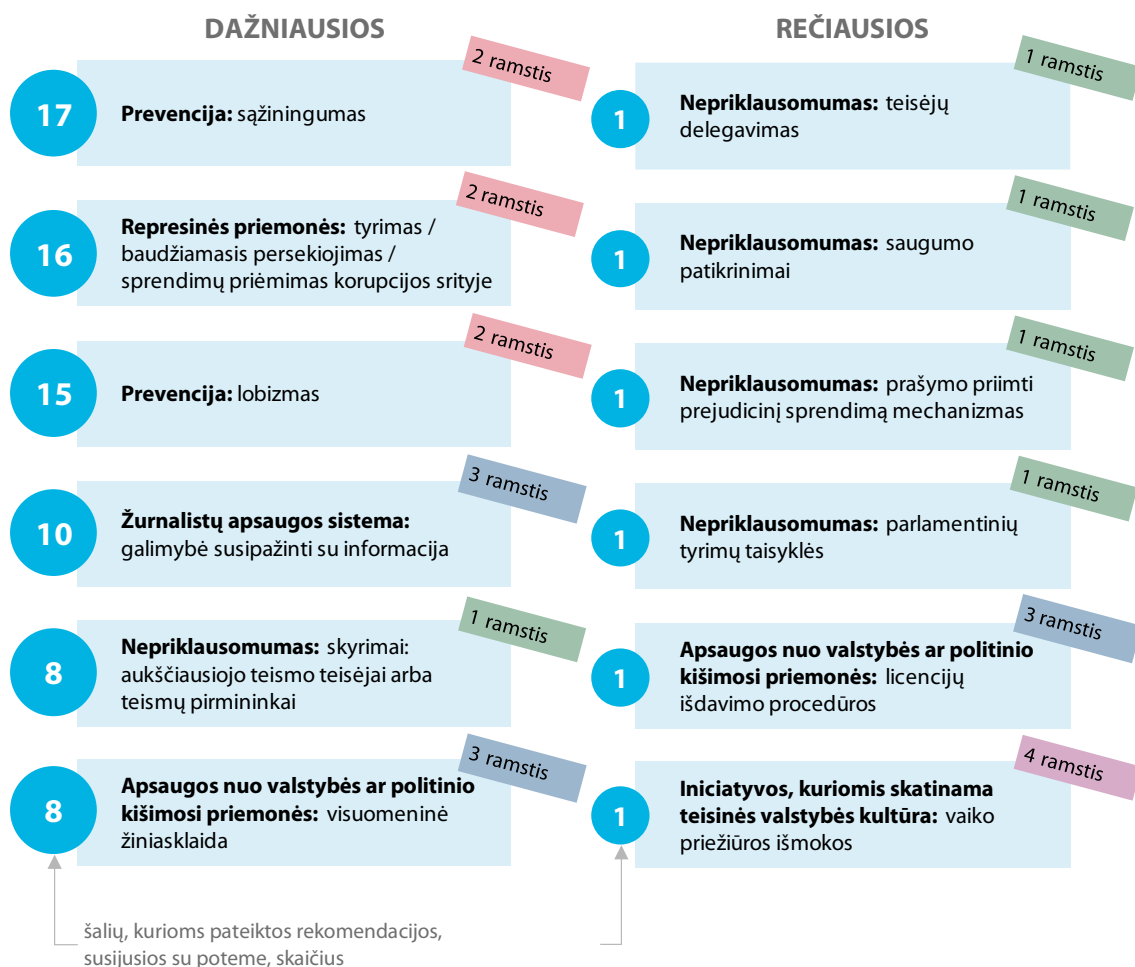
DAŽNIAUSIOS

2 ramstis
17
**Prevencija:** sąžiningumas

2 ramstis
16
**Represinės priemonės:** tyrimas / baudžiamasis persekiojimas / sprendimų priėmimas korupcijos srityje

2 ramstis
15
**Prevencija:** lobizmas

3 ramstis
10
**Žurnalistų apsaugos sistema:** galimybė susipažinti su informacija

1 ramstis
8
**Nepriklausomumas:** skyrimai: aukščiausiojo teismo teisėjai arba teismų pirmininkai

3 ramstis
8
**Apsaugos nuo valstybės ar politinio kišimosi priemonės:** visuomeninė žiniasklaida

REČIAUSIOS

1 ramstis
1
**Nepriklausomumas:** teisėjų delegavimas

1 ramstis
1
**Nepriklausomumas:** saugumo patikrinimai

1 ramstis
1
**Nepriklausomumas:** prašymo priimti prejudicinį sprendimą mechanizmas

1 ramstis
1
**Nepriklausomumas:** parlamentinių tyrimų taisyklės

3 ramstis
1
**Apsaugos nuo valstybės ar politinio kišimosi priemonės:** licencijų išdavimo procedūros

4 ramstis
1
**Iniciatyvos, kuriomis skatinama teisinės valstybės kultūra:** vaiko priežiūros išmokos

šalių, kurioms pateiktos rekomendacijos, susijusios su potema, skaičius